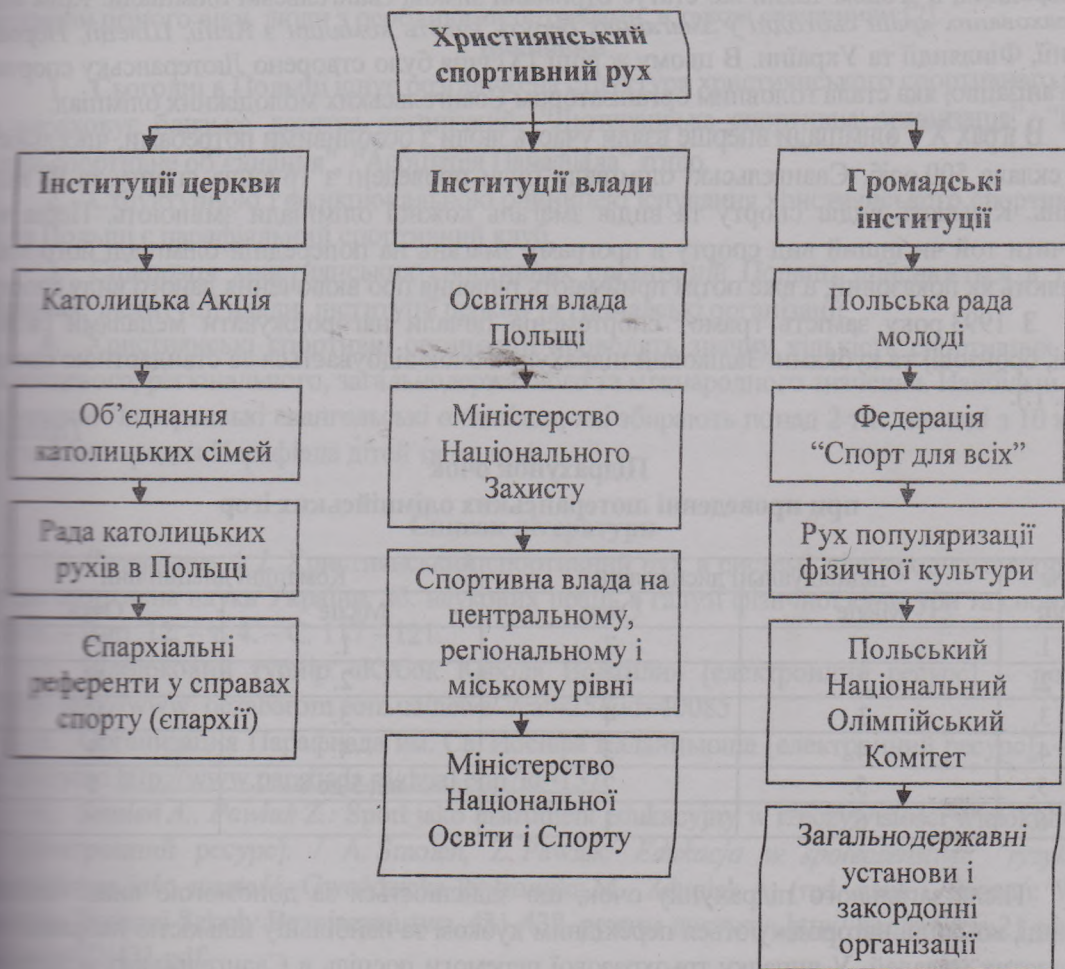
Християнський спортивний рух

Інституції церкви

Католицька Акція

Об'єднання католицьких сімей

Рада католицьких рухів в Польщі

Єпархіальні референти у справах спорту (єпархії)

Інституції влади

Освітня влада Польщі

Міністерство Національного Захисту

Спортивна влада на центральному, регіональному і міському рівні

Міністерство Національної Освіти і Спорту

Громадські інституції

Польська рада молоді

Федерація "Спорт для всіх"

Рух популяризації фізичної культури

Польський Національний Олімпійський Комітет

Загальнодержавні установи і закордонні організації